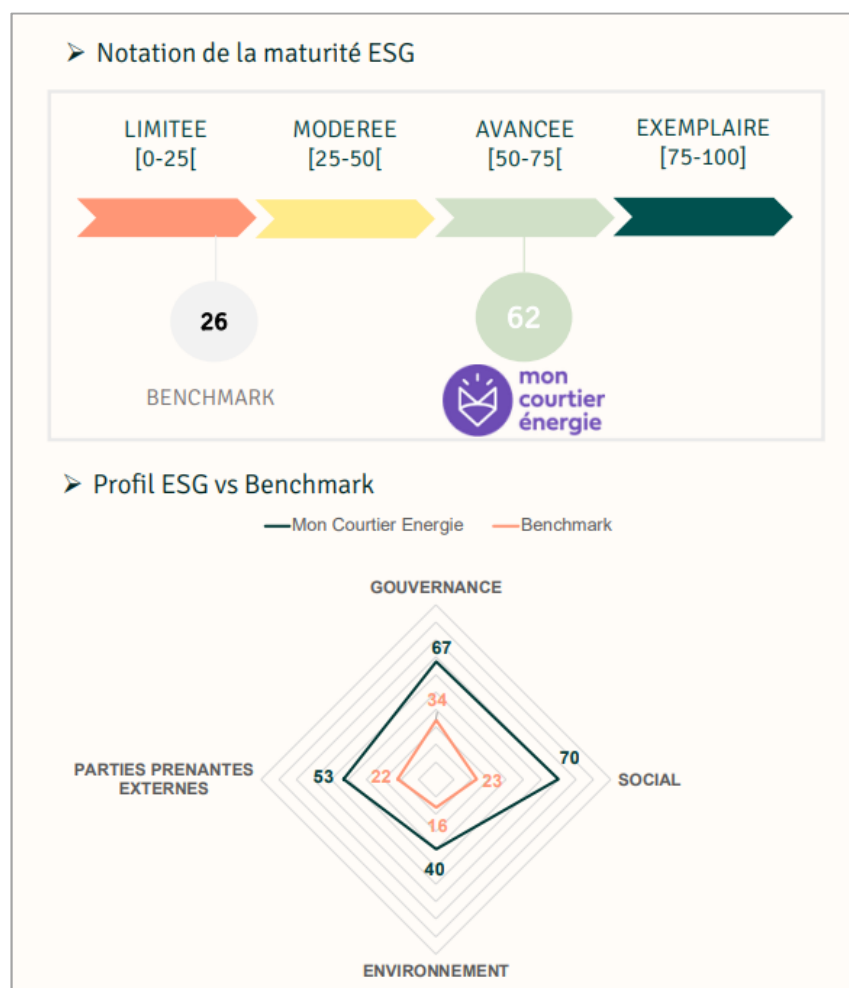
➢ Notation de la maturité ESG

LIMITEE
[0-25[

MODEREE
[25-50[

AVANCEE
[50-75[

EXEMPLAIRE
[75-100]

26

BENCHMARK

62

mon courtier énergie

➢ Profil ESG vs Benchmark

Mon Courtier Energie Benchmark

GOUVERNANCE

67

34

PARTIES PRENANTES EXTERNES

53

22

23

70

SOCIAL

16

40

ENVIRONNEMENT